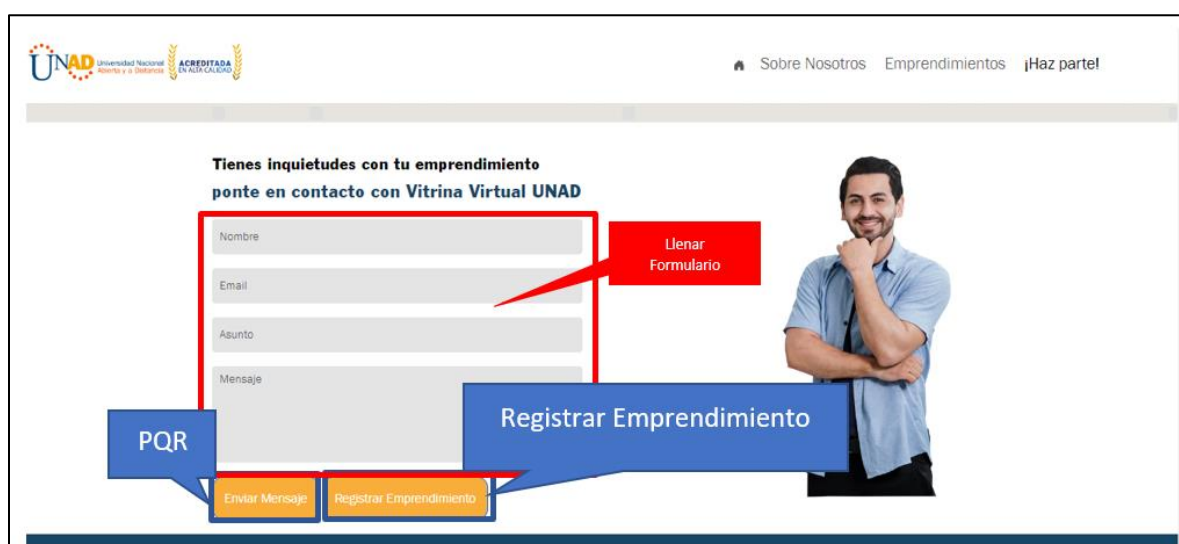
UNAD Universidad Nacional Abierta y a Distancia ACREDITADA EN ALTA CALIDAD

Sobre Nosotros Emprendimientos ¡Haz parte!

Tienes inquietudes con tu emprendimiento
ponte en contacto con Vitrina Virtual UNAD

Nombre

Email

Asunto

Mensaje

Llenar Formulario

Registrar Emprendimiento

PQR

Enviar Mensaje

Registrar Emprendimiento